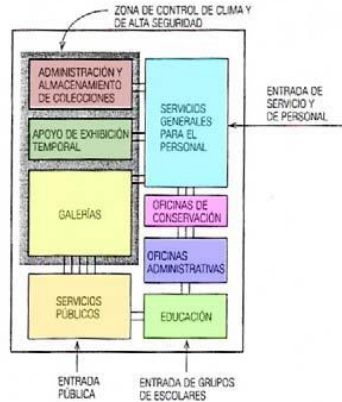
ZONA DE CONTROL DE CLIMA Y DE ALTA SEGURIDAD

ADMINISTRACIÓN Y ALMACENAMIENTO DE COLECCIONES

APOYO DE EXHIBICIÓN TEMPORAL

GALERÍAS

SERVICIOS GENERALES PARA EL PERSONAL

ENTRADA DE SERVICIO Y DE PERSONAL

OFICINAS DE CONSERVACIÓN

OFICINAS ADMINISTRATIVAS

SERVICIOS PÚBLICOS

EDUCACIÓN

ENTRADA PÚBLICA

ENTRADA DE GRUPOS DE ESCOLARES